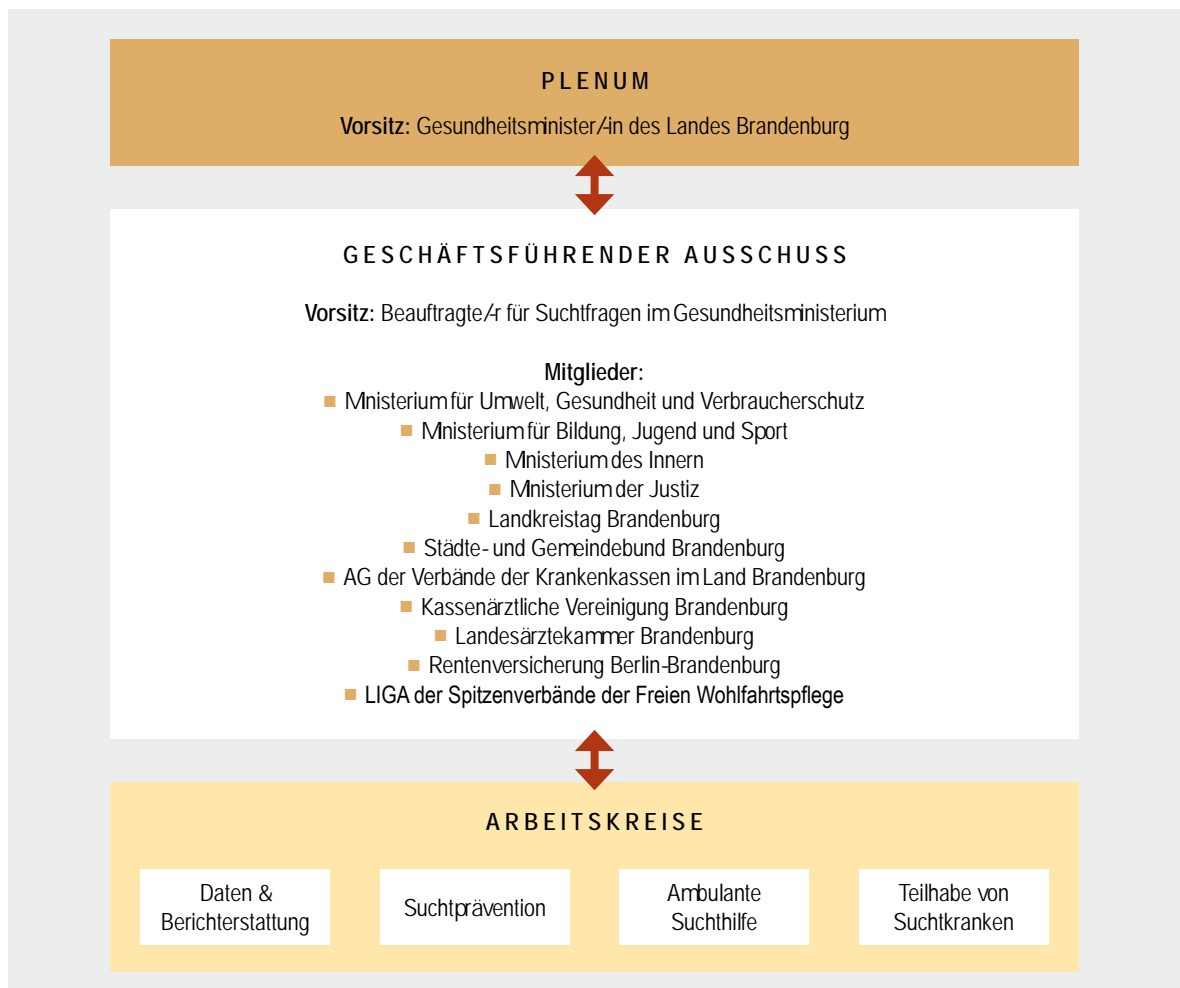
PLENUM

**Vorsitz:** Gesundheitsminister/in des Landes Brandenburg

GESCHÄFTSFÜHRENDER AUSSCHUSS

**Vorsitz:** Beauftragte/r für Suchtfragen im Gesundheitsministerium

**Mitglieder:**
- Ministerium für Umwelt, Gesundheit und Verbraucherschutz
- Ministerium für Bildung, Jugend und Sport
- Ministerium des Innern
- Ministerium der Justiz
- Landkreistag Brandenburg
- Städte- und Gemeindebund Brandenburg
- AG der Verbände der Krankenkassen im Land Brandenburg
- Kassenärztliche Vereinigung Brandenburg
- Landesärztekammer Brandenburg
- Rentenversicherung Berlin-Brandenburg
- LIGA der Spitzenverbände der Freien Wohlfahrtspflege

ARBEITSKREISE

Daten & Berichterstattung

Suchtprävention

Ambulante Suchthilfe

Teilhabe von Suchtkranken